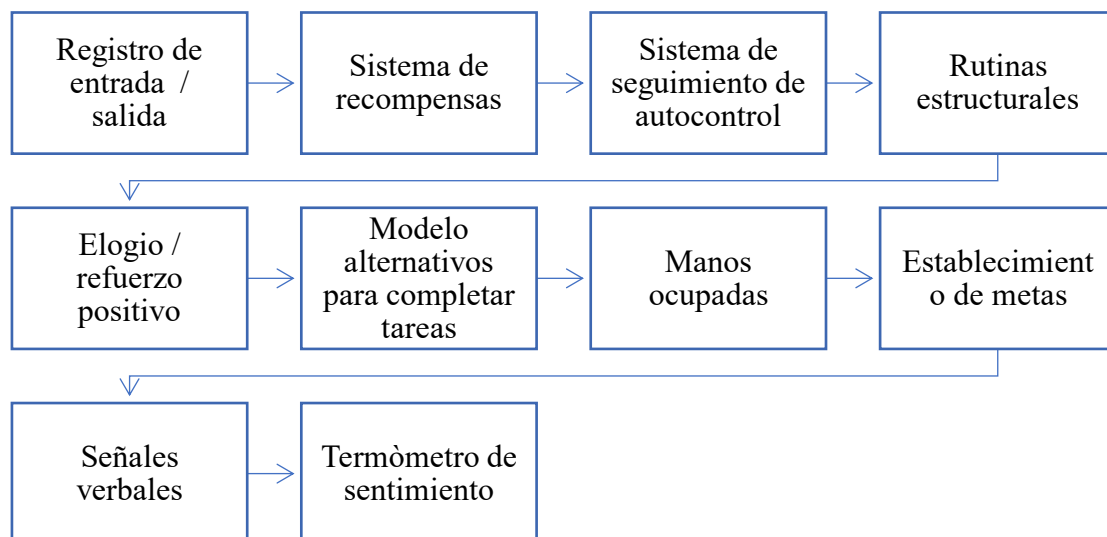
Registro de entrada / salida

Sistema de recompensas

Sistema de seguimiento de autocontrol

Rutinas estructurales

Elogio / refuerzo positivo

Modelo alternativos para completar tareas

Manos ocupadas

Establecimient o de metas

Señales verbales

Termòmetro de sentimiento